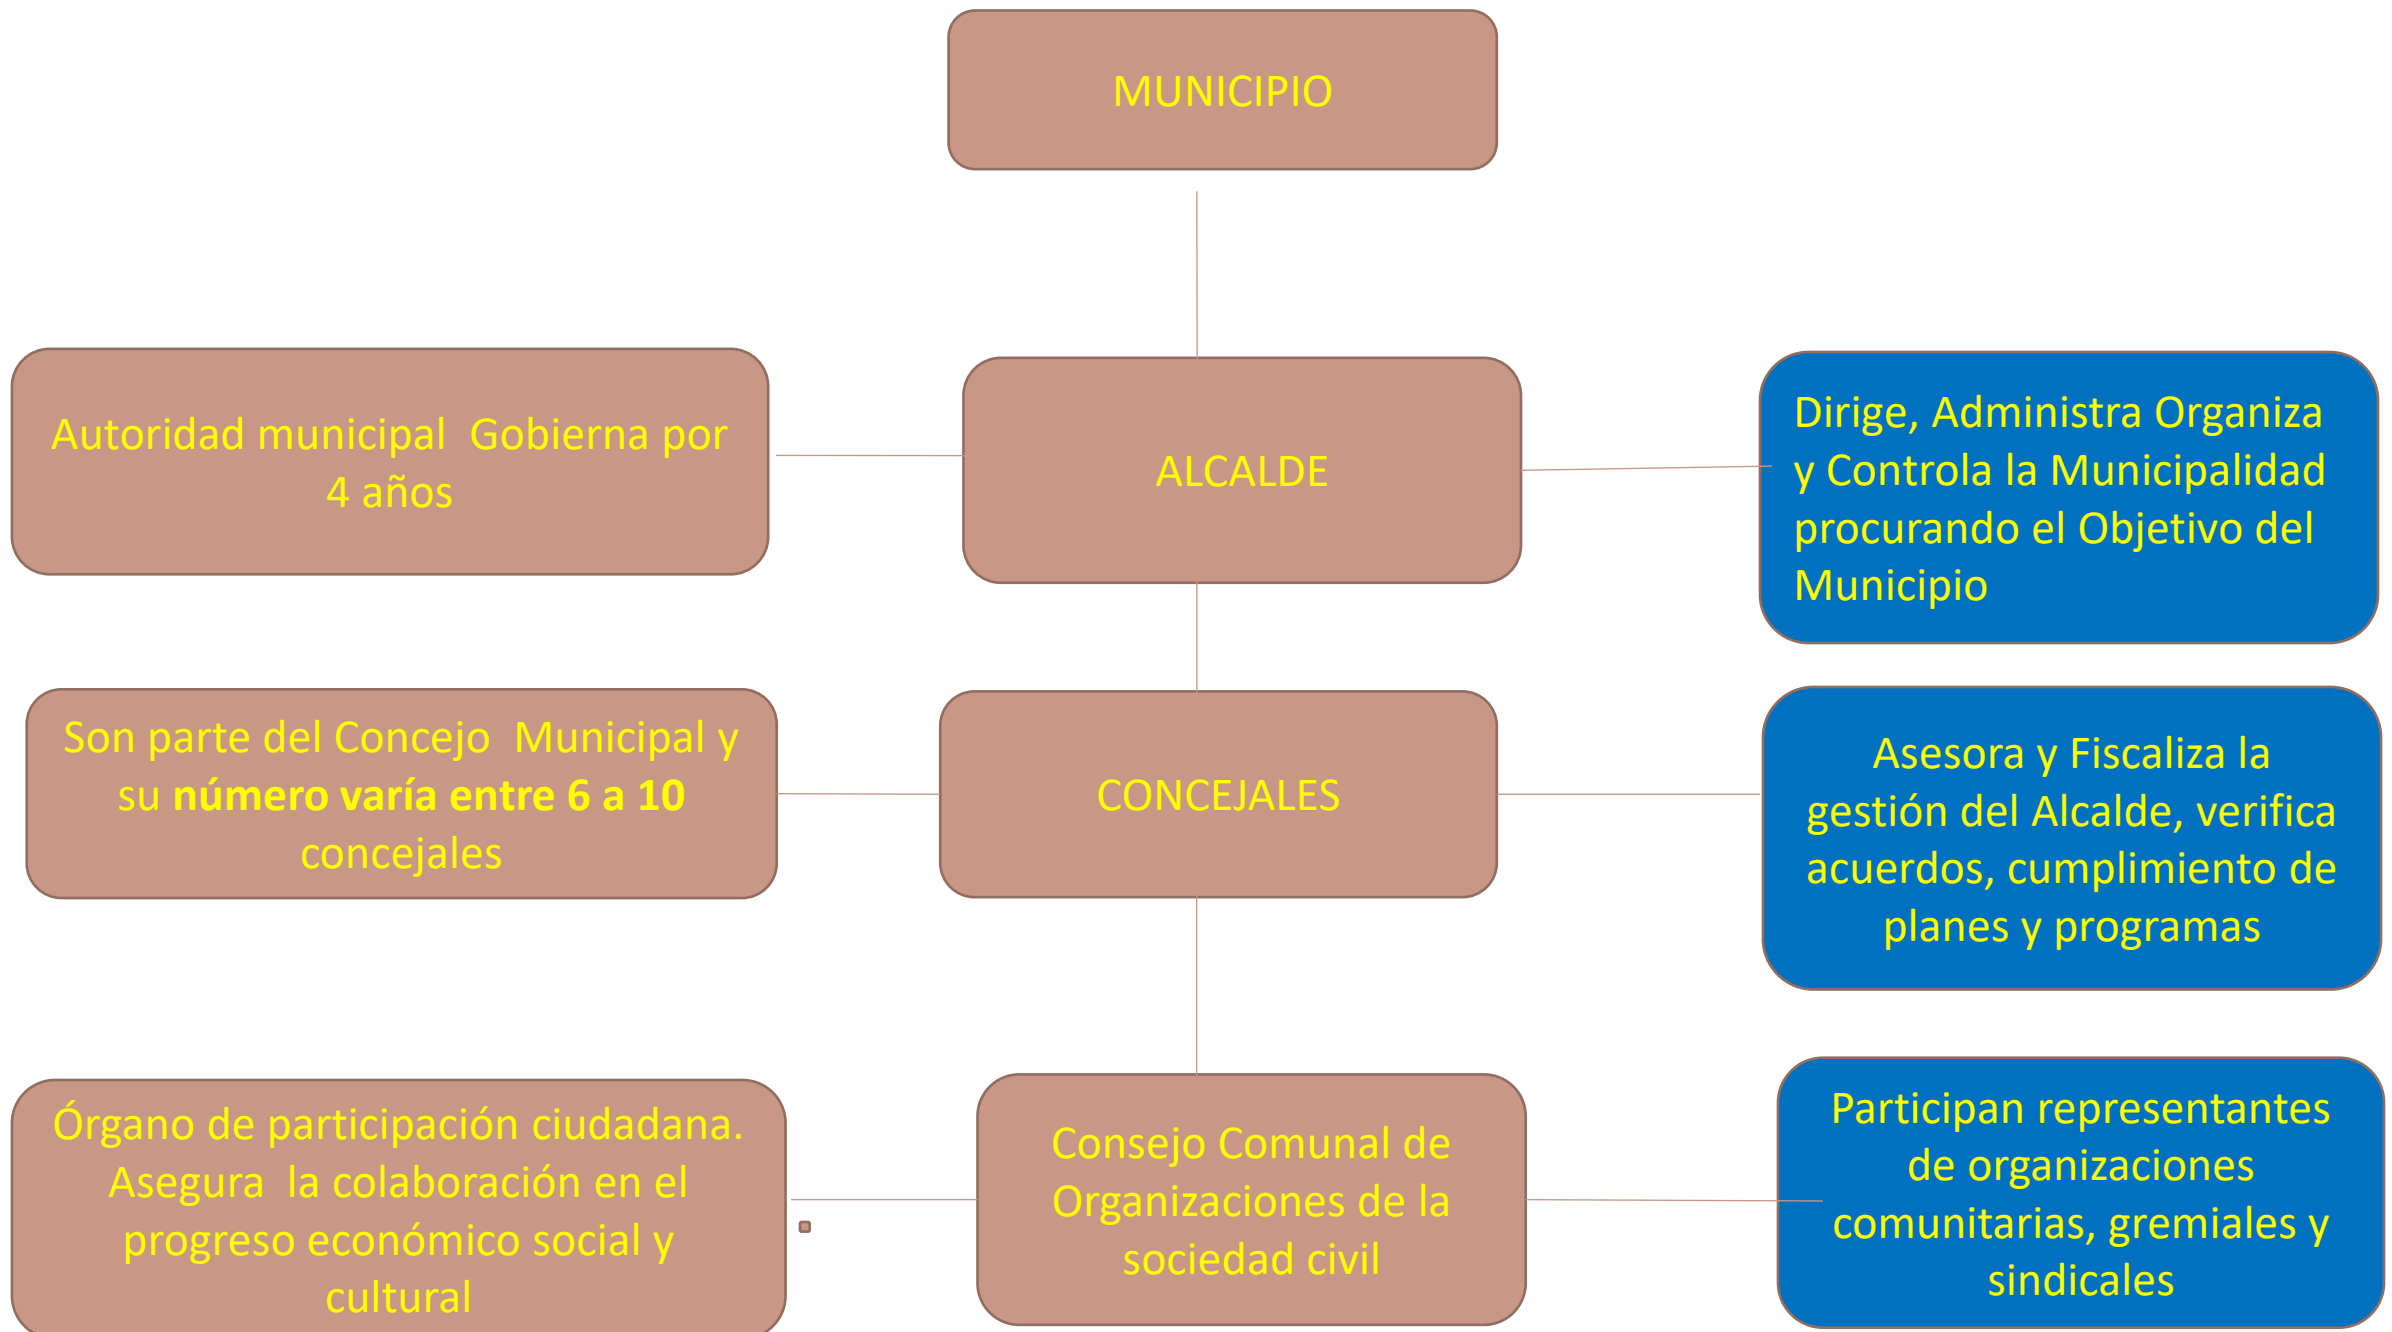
MUNICIPIO

Autoridad municipal Gobierna por 4 años

ALCALDE

Dirige, Administra Organiza y Controla la Municipalidad procurando el Objetivo del Municipio

Son parte del Concejo Municipal y su **número varía entre 6 a 10** concejales

CONCEJALES

Asesora y Fiscaliza la gestión del Alcalde, verifica acuerdos, cumplimiento de planes y programas

Órgano de participación ciudadana. Asegura la colaboración en el progreso económico social y cultural

Consejo Comunal de Organizaciones de la sociedad civil

Participan representantes de organizaciones comunitarias, gremiales y sindicales